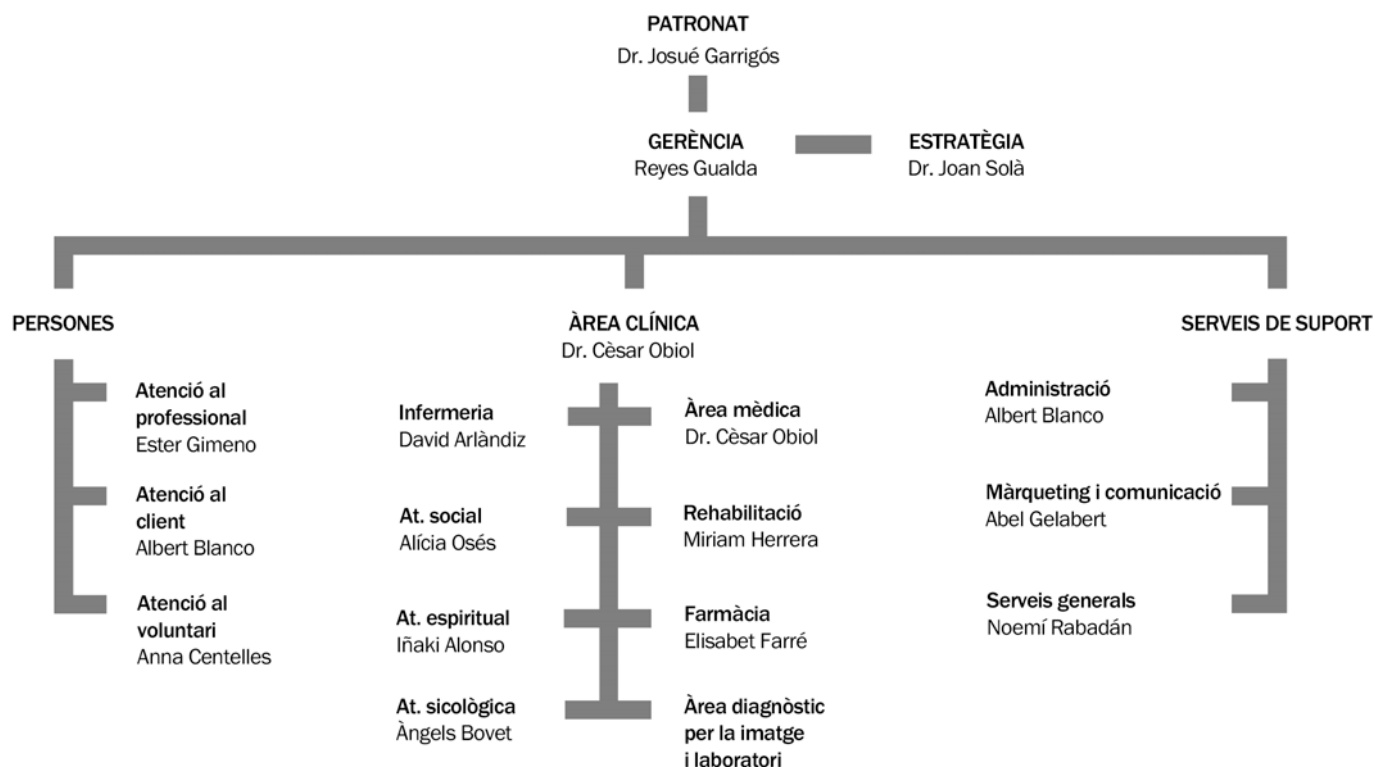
PATRONAT
Dr. Josué Garrigós

GERÈNCIA
Reyes Gualda

ESTRATÈGIA
Dr. Joan Solà

PERSONES

Atenció al professional
Ester Gimeno

Atenció al client
Albert Blanco

Atenció al voluntari
Anna Centelles

ÀREA CLÍNICA
Dr. Cèsar Obiol

Infermeria
David Arlàndiz

At. social
Alícia Osés

At. espiritual
Iñaki Alonso

At. sicològica
Àngels Bovet

Àrea mèdica
Dr. Cèsar Obiol

Rehabilitació
Miriam Herrera

Farmàcia
Elisabet Farré

Àrea diagnòstic per la imatge i laboratori

SERVEIS DE SUPORT

Administració
Albert Blanco

Màrqueting i comunicació
Abel Gelabert

Serveis generals
Noemí Rabadán